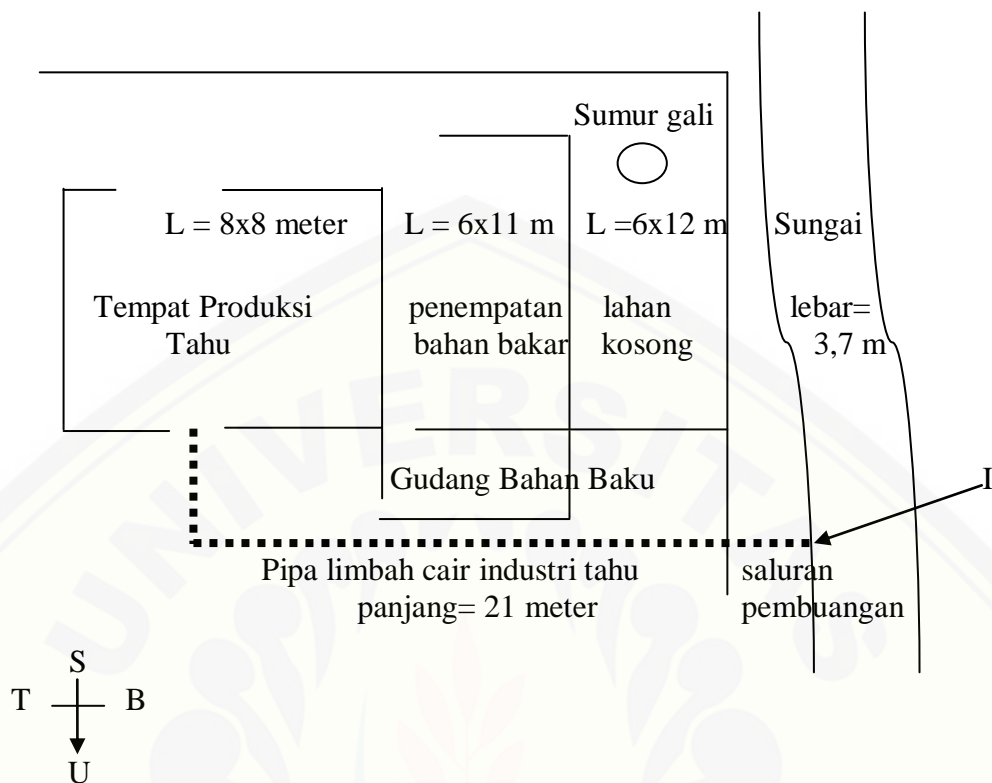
Sumur gali

L = 8x8 meter

L = 6x11 m

L =6x12 m

Sungai

Tempat Produksi Tahu

penempatan bahan bakar

lahan kosong

lebar= 3,7 m

Gudang Bahan Baku

I

Pipa limbah cair industri tahu panjang= 21 meter

saluran pembuangan

S
T B
U